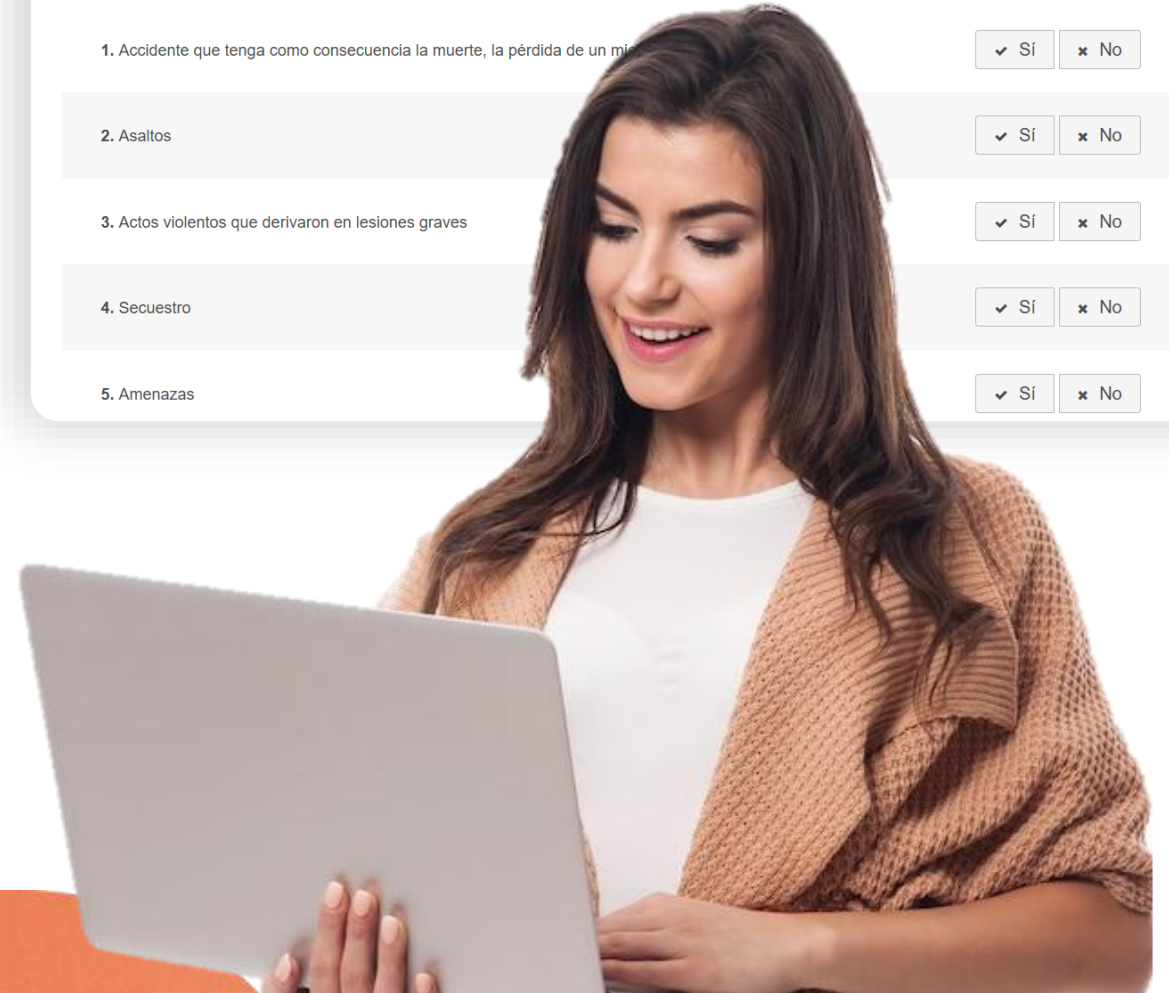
1. Accidente que tenga como consecuencia la muerte, la pérdida de un mi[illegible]

✔ Sí ✖ No

2. Asaltos

✔ Sí ✖ No

3. Actos violentos que derivaron en lesiones graves

✔ Sí ✖ No

4. Secuestro

✔ Sí ✖ No

5. Amenazas

✔ Sí ✖ No